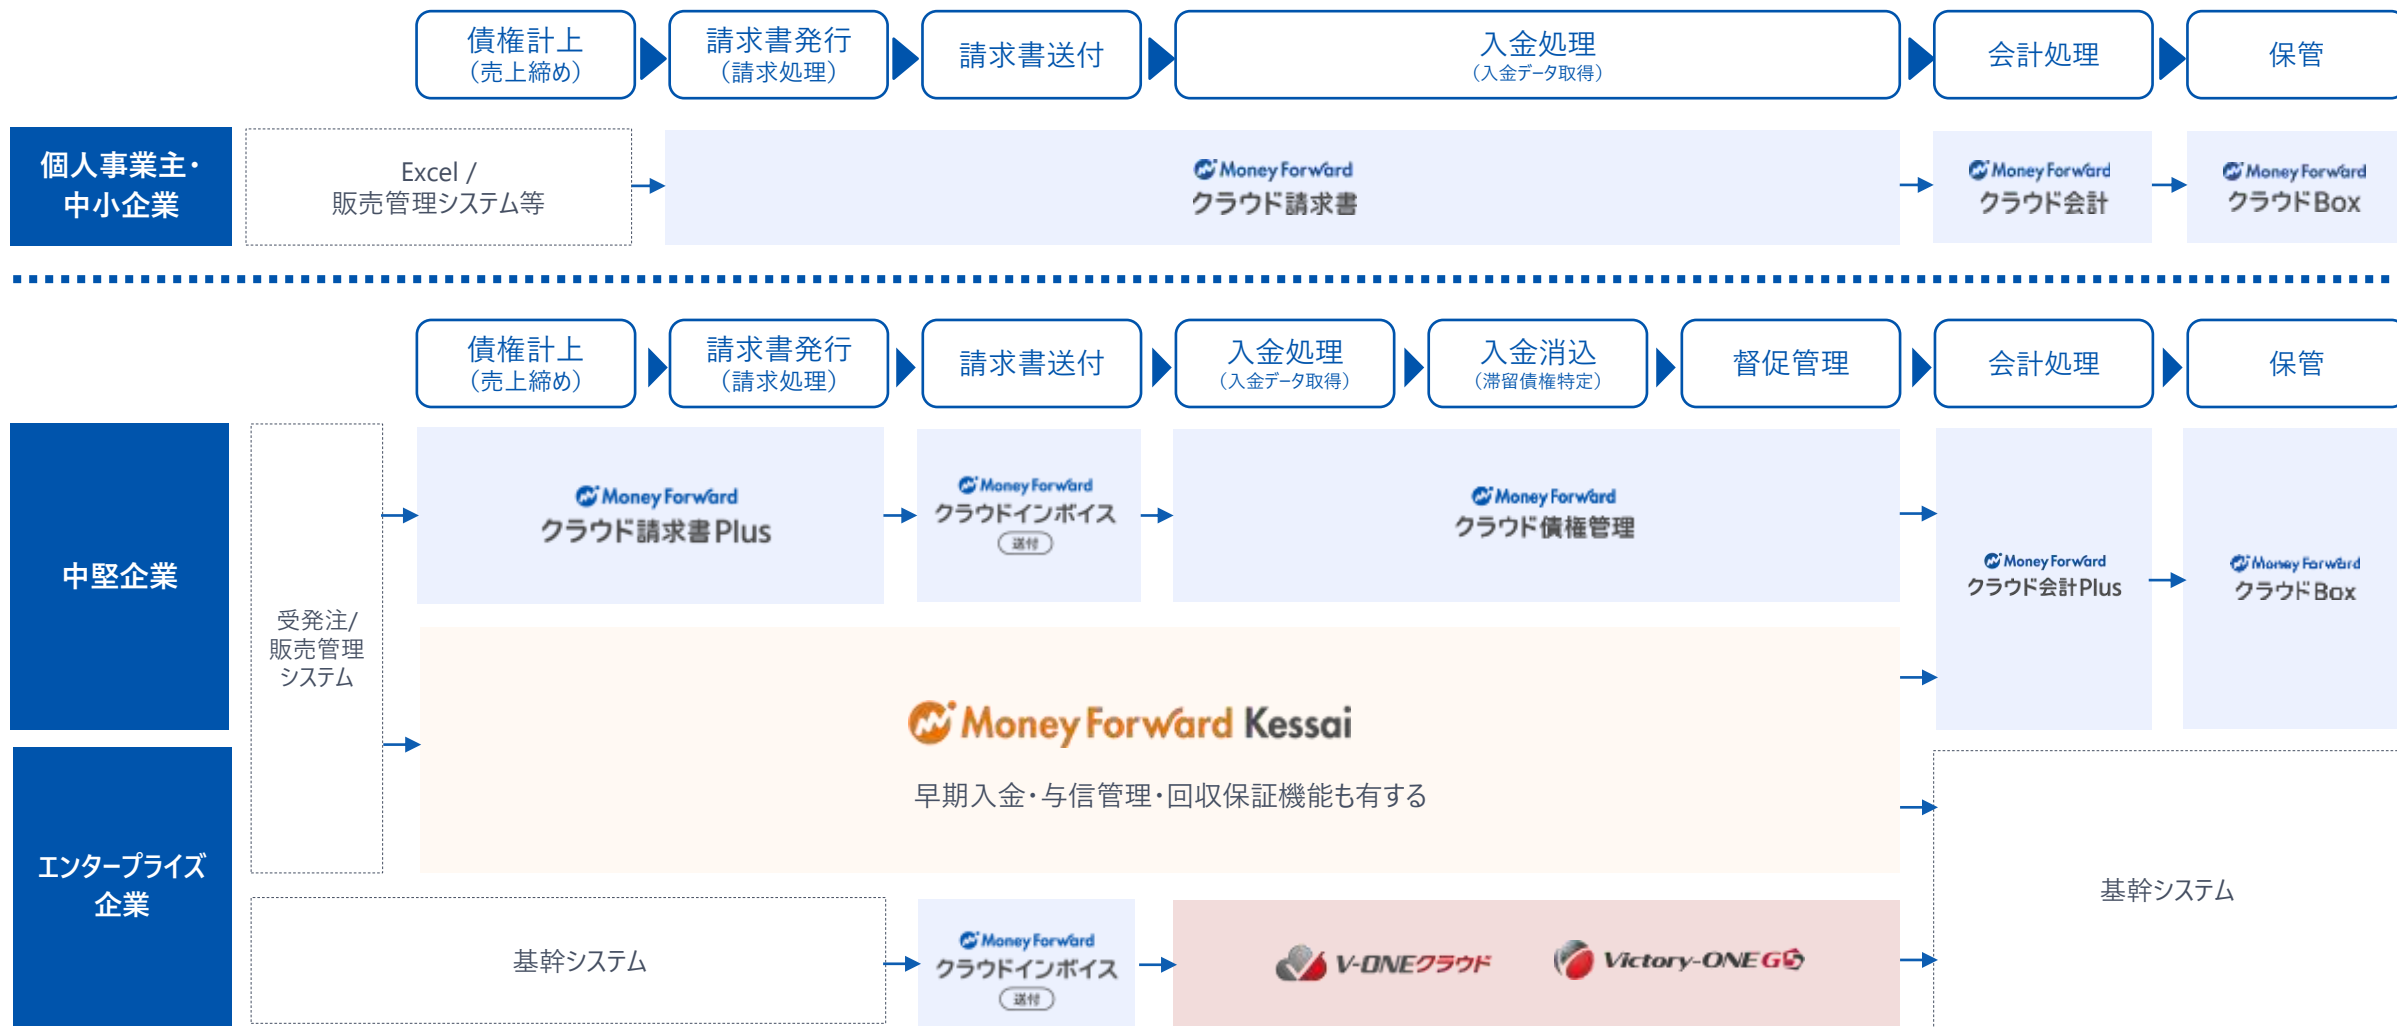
債権計上
(売上締め)

請求書発行
(請求処理)

請求書送付

入金処理
(入金データ取得)

会計処理

保管

個人事業主・
中小企業

Excel /
販売管理システム等

Money Forward
クラウド請求書

Money Forward
クラウド会計

Money Forward
クラウドBox

債権計上
(売上締め)

請求書発行
(請求処理)

請求書送付

入金処理
(入金データ取得)

入金消込
(滞留債権特定)

督促管理

会計処理

保管

中堅企業

受発注/
販売管理
システム

Money Forward
クラウド請求書Plus

Money Forward
クラウドインボイス
送付

Money Forward
クラウド債権管理

Money Forward
クラウド会計Plus

Money Forward
クラウドBox

Money Forward Kessai

早期入金・与信管理・回収保証機能も有する

エンタープライズ
企業

基幹システム

Money Forward
クラウドインボイス
送付

V-ONEクラウド

Victory-ONE G

基幹システム